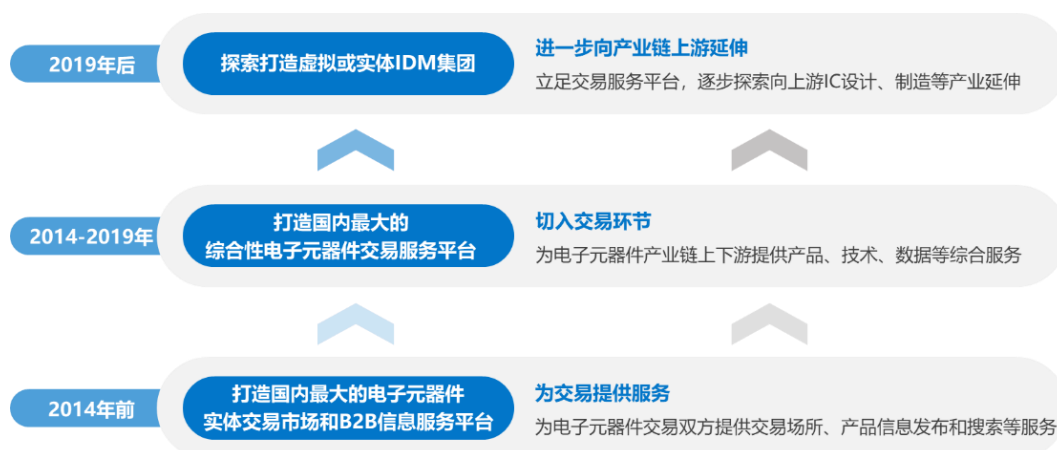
2019年后

探索打造虚拟或实体IDM集团

进一步向产业链上游延伸

立足交易服务平台，逐步探索向上游IC设计、制造等产业延伸

2014-2019年

打造国内最大的
综合性电子元器件交易服务平台

切入交易环节

为电子元器件产业链上下游提供产品、技术、数据等综合服务

2014年前

打造国内最大的电子元器件
实体交易市场和B2B信息服务平台

为交易提供服务

为电子元器件交易双方提供交易场所、产品信息发布和搜索等服务